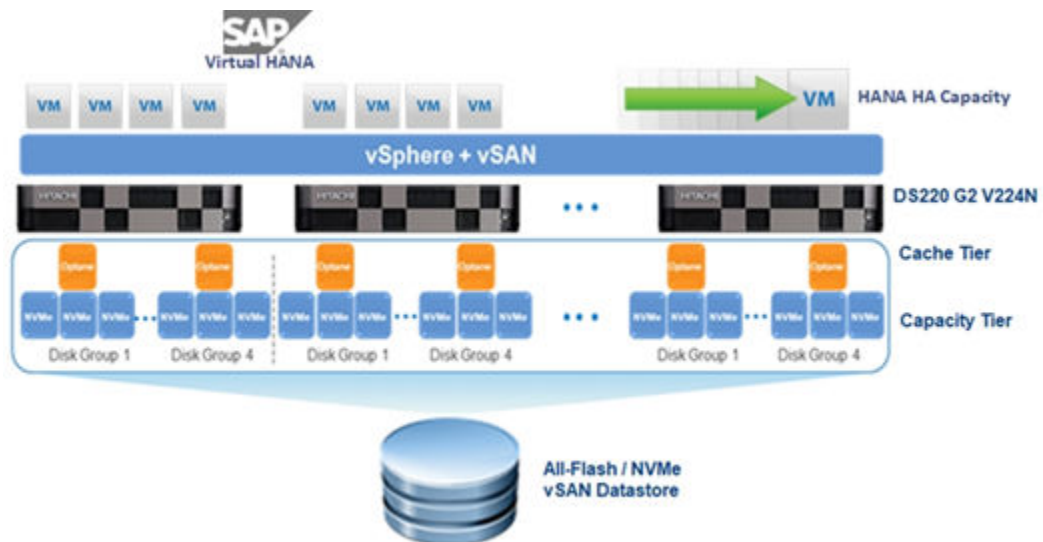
SAP
Virtual HANA

VM VM VM VM VM VM VM VM VM

HANA HA Capacity

vSphere + vSAN

HITACHI HITACHI HITACHI

DS220 G2 V224N

Optane Optane Optane Optane Optane Optane

Cache Tier

NVMe NVMe NVMe NVMe NVMe NVMe NVMe NVMe NVMe NVMe NVMe NVMe NVMe NVMe NVMe NVMe NVMe NVMe

Capacity Tier

Disk Group 1 Disk Group 4 Disk Group 1 Disk Group 4 Disk Group 1 Disk Group 4

All-Flash / NVMe
vSAN Datastore